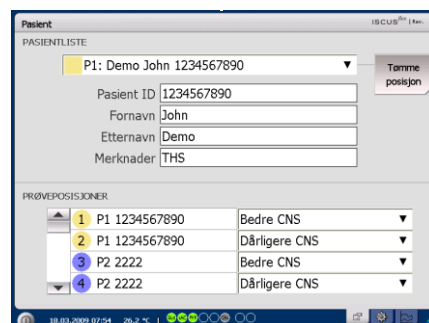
Pasient

ISCUS$^{flex}$

PASIENTLISTE

P1: Demo John 1234567890

Tømme posisjon

Pasient ID 1234567890

Fornavn John

Etternavn Demo

Merknader THS

PRØVEPOSISJONER

| | | |
|---|---|---|
| 1 | P1 1234567890 | Bedre CNS |
| 2 | P1 1234567890 | Dårligere CNS |
| 3 | P2 2222 | Bedre CNS |
| 4 | P2 2222 | Dårligere CNS |

18.03.2009 07:54 26.2 °C